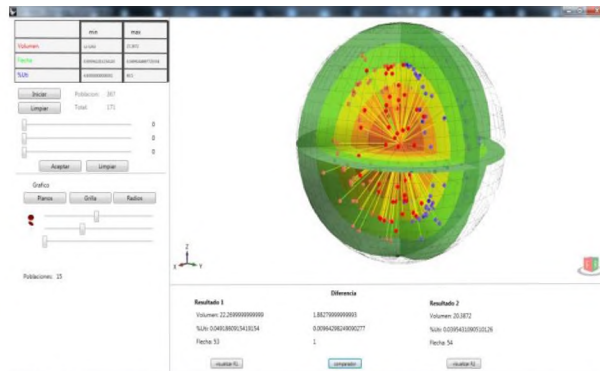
| | min | max |
|---|---|---|
| Volumen | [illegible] | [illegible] |
| Flecha | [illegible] | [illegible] |
| %Un | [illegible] | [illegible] |

Iniciar Poblacion: 367
Limpiar Total: 171

0
0
0

Aceptar Limpiar

Grafico
Planos Grilla Radios

Poblaciones: 15

Diferencia

Resultado 1
Volumen: 22.2699999999999
%Un: 0.0491860915418154
Flecha: 53
visualizar RL

1.88279999999993
0.00964298249090277
1
comparar

Resultado 2
Volumen: 20.3872
%Un: 0.0395431090510126
Flecha: 54
visualizar RL